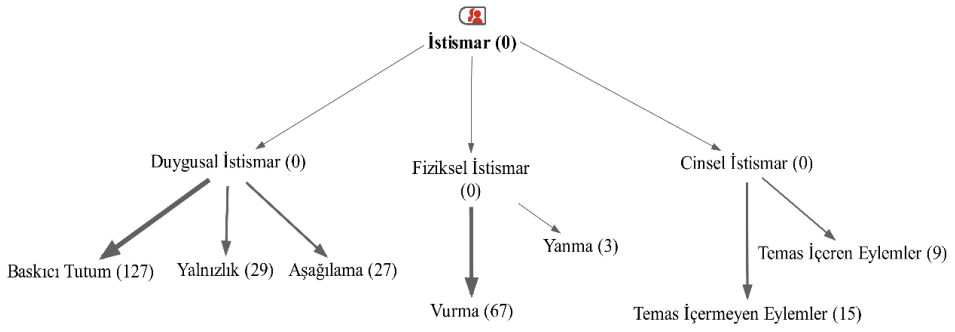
İstismar (0)

Duygusal İstismar (0)

Fiziksel İstismar (0)

Cinsel İstismar (0)

Baskıcı Tutum (127)

Yalnızlık (29)

Aşağılama (27)

Yanma (3)

Vurma (67)

Temas İçeren Eylemler (9)

Temas İçermeyen Eylemler (15)